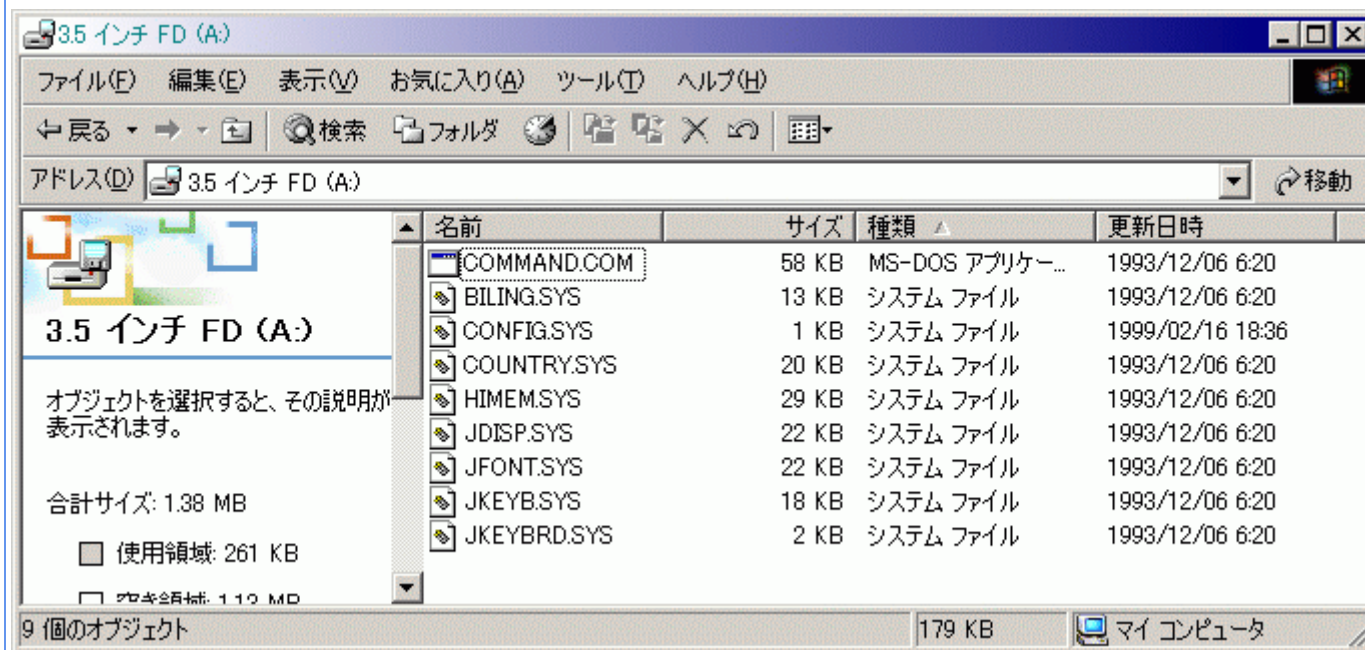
3.5 インチ FD (A:)

ファイル(F) 編集(E) 表示(V) お気に入り(A) ツール(T) ヘルプ(H)

戻る 検索 フォルダ

アドレス(D) 3.5 インチ FD (A:) 移動

3.5 インチ FD (A:)

オブジェクトを選択すると、その説明が表示されます。

合計サイズ: 1.38 MB

使用領域: 261 KB

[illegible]

| 名前 | サイズ | 種類 | 更新日時 |
|---|---|---|---|
| COMMAND.COM | 58 KB | MS-DOS アプリケー... | 1993/12/06 6:20 |
| BILING.SYS | 13 KB | システム ファイル | 1993/12/06 6:20 |
| CONFIG.SYS | 1 KB | システム ファイル | 1999/02/16 18:36 |
| COUNTRY.SYS | 20 KB | システム ファイル | 1993/12/06 6:20 |
| HIMEM.SYS | 29 KB | システム ファイル | 1993/12/06 6:20 |
| JDISP.SYS | 22 KB | システム ファイル | 1993/12/06 6:20 |
| JFONT.SYS | 22 KB | システム ファイル | 1993/12/06 6:20 |
| JKEYB.SYS | 18 KB | システム ファイル | 1993/12/06 6:20 |
| JKEYBRD.SYS | 2 KB | システム ファイル | 1993/12/06 6:20 |

9 個のオブジェクト 179 KB マイ コンピュータ